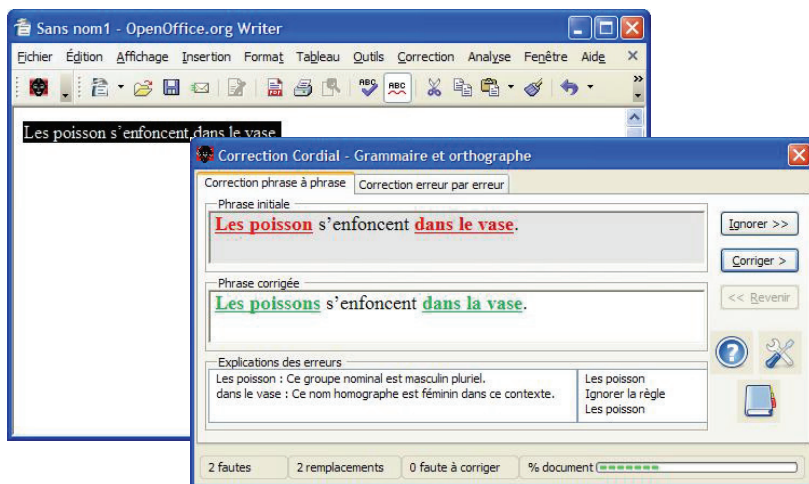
Sans nom1 - OpenOffice.org Writer

Fichier Édition Affichage Insertion Format Tableau Outils Correction Analyse Fenêtre Aide

Les poisson s'enfoncent dans le vase.

Correction Cordial - Grammaire et orthographe

Correction phrase à phrase | Correction erreur par erreur

Phrase initiale

Les poisson s'enfoncent dans le vase.

Phrase corrigée

Les poissons s'enfoncent dans la vase.

Explications des erreurs

Les poisson : Ce groupe nominal est masculin pluriel.
dans le vase : Ce nom homographe est féminin dans ce contexte.

Les poisson
Ignorer la règle
Les poisson

Ignorer >>

Corriger >

<< Revenir

2 fautes | 2 remplacements | 0 faute à corriger | % document